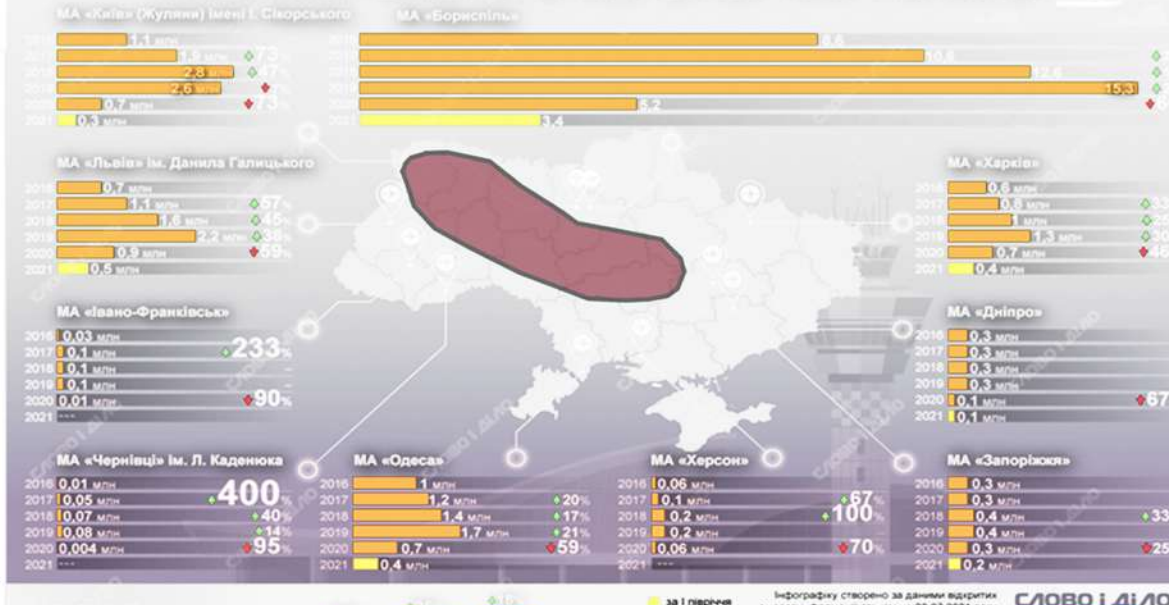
МА «Київ» (Жуляни) імені І. Сікорського

2016 1,1 млн
2017 1,9 млн 73%
2018 2,8 млн 47%
2019 2,6 млн
2020 0,7 млн 73%
2021 0,3 млн

МА «Бориспіль»

2016 8,6
2017 10,6
2018 12,6
2019 15,3
2020 5,2
2021 3,4

МА «Львів» ім. Данила Галицького

2016 0,7 млн
2017 1,1 млн 57%
2018 1,6 млн 45%
2019 2,2 млн 38%
2020 0,9 млн 59%
2021 0,5 млн

МА «Харків»

2016 0,6 млн
2017 0,8 млн 33
2018 1 млн 25
2019 1,3 млн 30
2020 0,7 млн 46
2021 0,4 млн

МА «Івано-Франківськ»

2016 0,03 млн
2017 0,1 млн 233%
2018 0,1 млн
2019 0,1 млн
2020 0,01 млн 90%
2021 ---

МА «Дніпро»

2016 0,3 млн
2017 0,3 млн
2018 0,3 млн
2019 0,3 млн
2020 0,1 млн 67
2021 0,1 млн

МА «Чернівці» ім. Л. Каденюка

2016 0,01 млн
2017 0,05 млн 400%
2018 0,07 млн 40%
2019 0,08 млн 14%
2020 0,004 млн 95%
2021 ---

МА «Одеса»

2016 1 млн
2017 1,2 млн 20%
2018 1,4 млн 17%
2019 1,7 млн 21%
2020 0,7 млн 59%
2021 0,4 млн

МА «Херсон»

2016 0,06 млн
2017 0,1 млн 67%
2018 0,2 млн 100%
2019 0,2 млн
2020 0,06 млн 70%
2021 ---

МА «Запоріжжя»

2016 0,3 млн
2017 0,3 млн
2018 0,4 млн 33
2019 0,4 млн
2020 0,3 млн 25
2021 0,2 млн

за I півріччя

Інфографіку створено за даними відкритих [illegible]

СЛОВО і ДІЛО